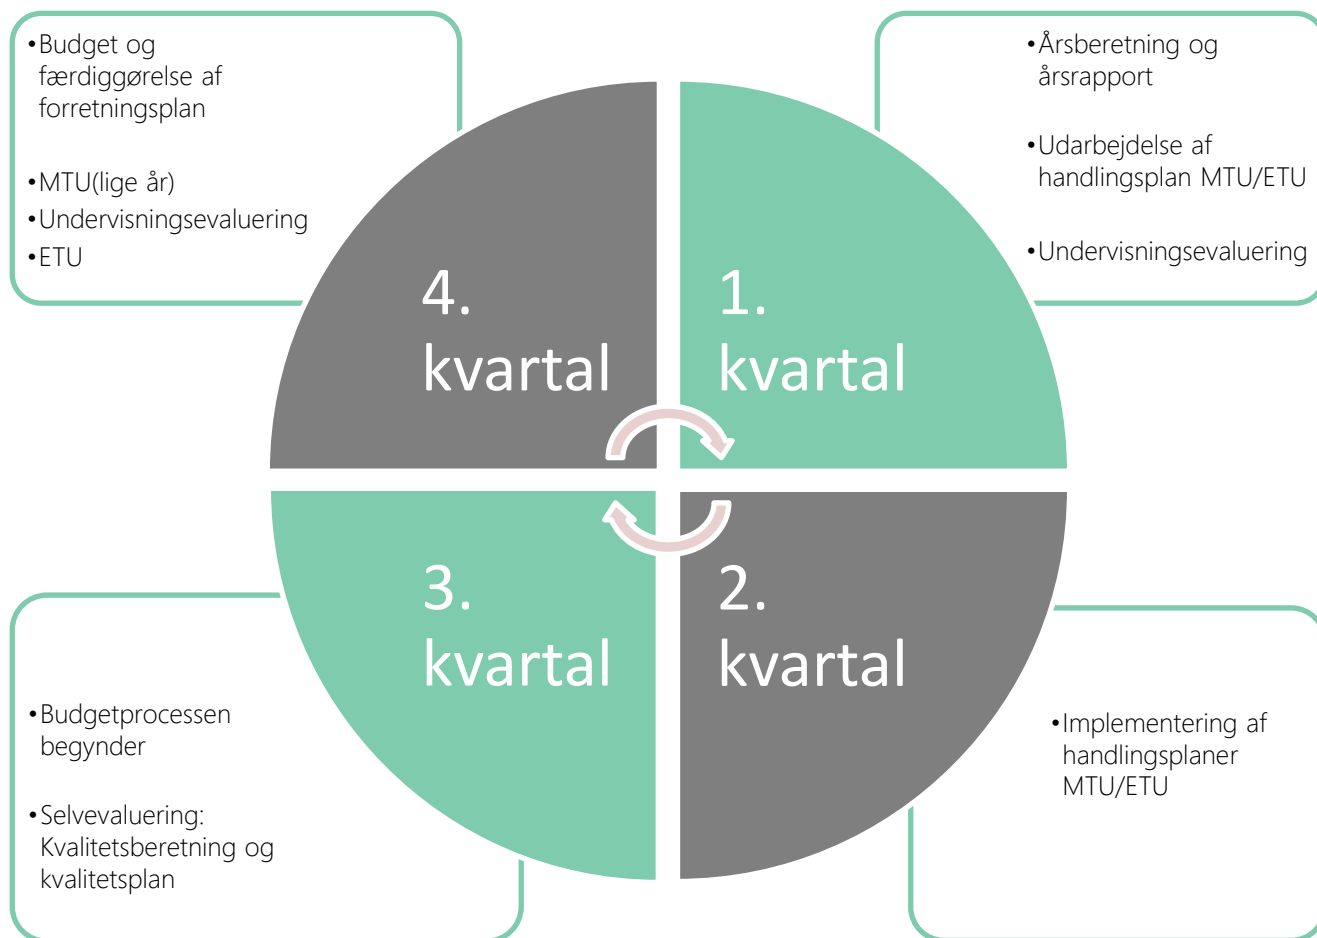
•Budget og færdiggørelse af forretningsplan

•MTU(lige år)
•Undervisningsevaluering
•ETU

•Årsberetning og årsrapport

•Udarbejdelse af handlingsplan MTU/ETU

•Undervisningsevaluering

4. kvartal

1. kvartal

3. kvartal

2. kvartal

•Budgetprocessen begynder

•Selvevaluering: Kvalitetsberetning og kvalitetsplan

•Implementering af handlingsplaner MTU/ETU